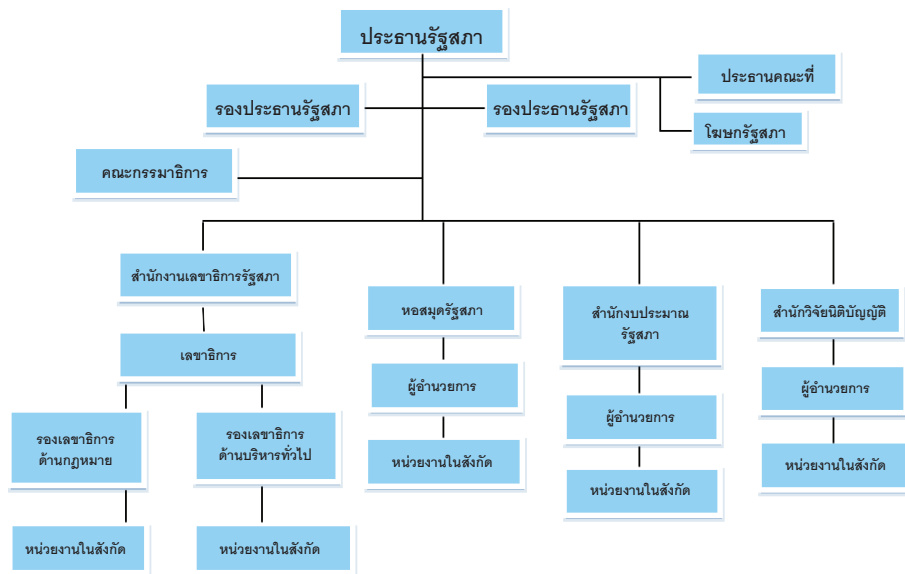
ประธานรัฐสภา

ประธานคณะที่

รองประธานรัฐสภา

รองประธานรัฐสภา

โฆษกรัฐสภา

คณะกรรมาธิการ

สำนักงานเลขาธิการรัฐสภา

เลขาธิการ

รองเลขาธิการ ด้านกฎหมาย

หน่วยงานในสังกัด

รองเลขาธิการ ด้านบริหารทั่วไป

หน่วยงานในสังกัด

หอสมุดรัฐสภา

ผู้อำนวยการ

หน่วยงานในสังกัด

สำนักงบประมาณ รัฐสภา

ผู้อำนวยการ

หน่วยงานในสังกัด

สำนักวิจัยนิติบัญญัติ

ผู้อำนวยการ

หน่วยงานในสังกัด